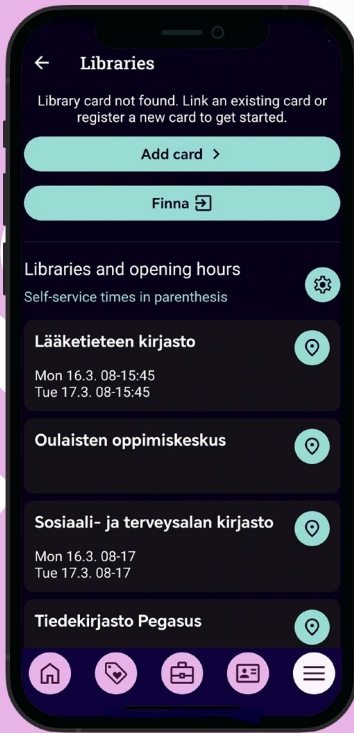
Libraries

Library card not found. Link an existing card or register a new card to get started.

Add card >

Finna

Libraries and opening hours

Self-service times in parenthesis

Lääketieteen kirjasto

Mon 16.3. 08-15:45
Tue 17.3. 08-15:45

Oulaisten oppimiskeskus

Sosiaali- ja terveysalan kirjasto

Mon 16.3. 08-17
Tue 17.3. 08-17

Tiedekirjasto Pegasus